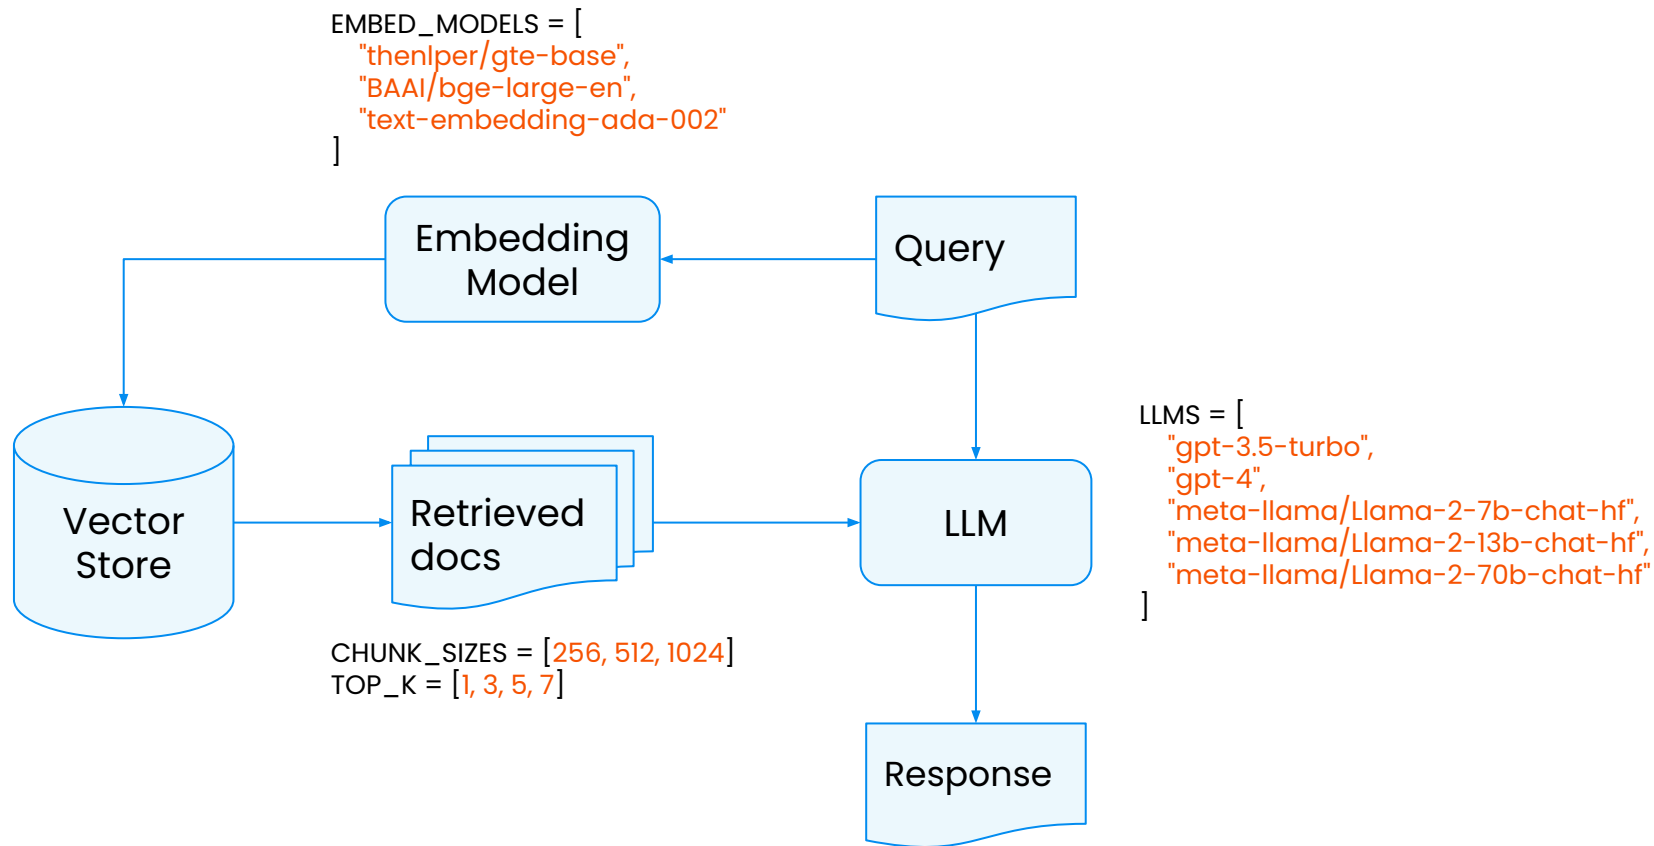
EMBED_MODELS = [
"thenlper/gte-base",
"BAAI/bge-large-en",
"text-embedding-ada-002"
]

Embedding Model

Query

LLMS = [
"gpt-3.5-turbo",
"gpt-4",
"meta-llama/Llama-2-7b-chat-hf",
"meta-llama/Llama-2-13b-chat-hf",
"meta-llama/Llama-2-70b-chat-hf"
]

Vector Store

Retrieved docs

LLM

CHUNK_SIZES = [256, 512, 1024]
TOP_K = [1, 3, 5, 7]

Response